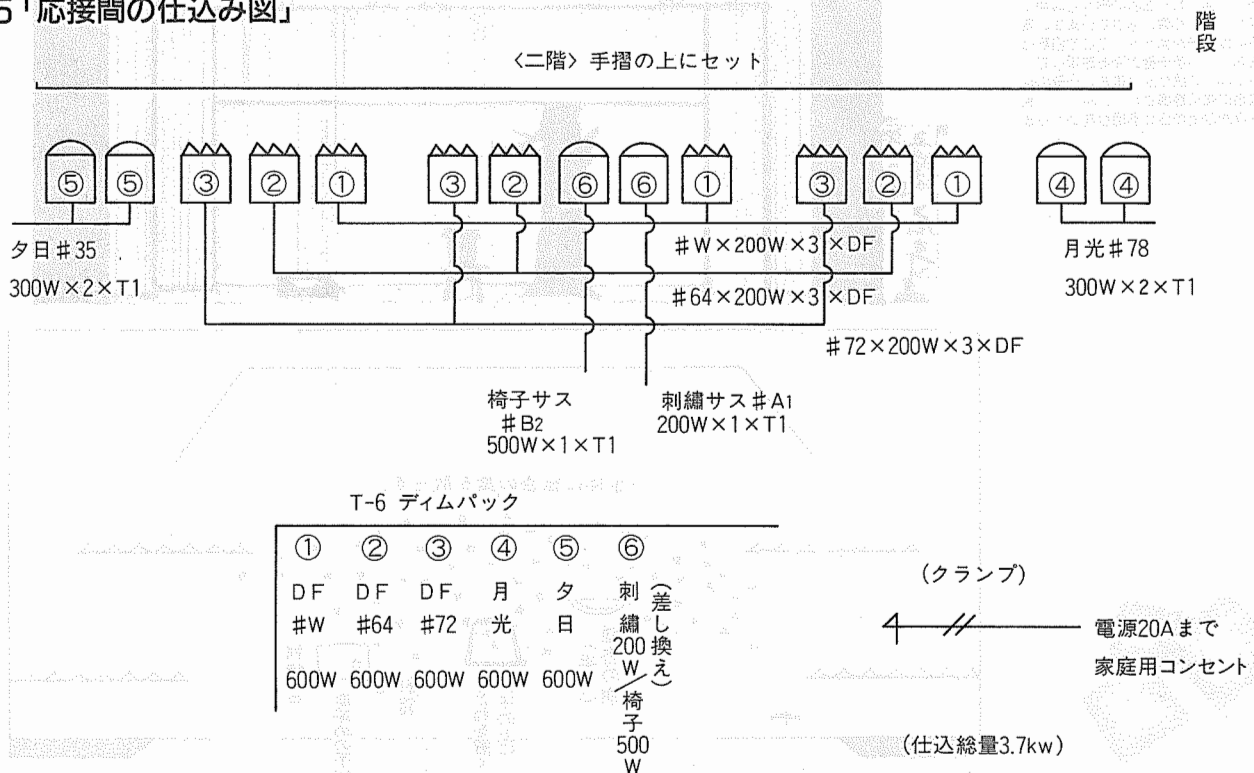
5「応接間の仕込み図」

階段

〈二階〉手摺の上にセット

⑤ ⑤ ③ ② ① ③ ② ⑥ ⑥ ① ③ ② ① ④ ④

夕日＃35

300W×2×T1

＃W×200W×3×DF

＃64×200W×3×DF

＃72×200W×3×DF

月光＃78

300W×2×T1

椅子サス
＃B2
500W×1×T1

刺繍サス＃A1
200W×1×T1

T-6 ディムパック

| ① | ② | ③ | ④ | ⑤ | ⑥ |
|---|---|---|---|---|---|
| DF ＃W | DF ＃64 | DF ＃72 | 月光 | 夕日 | 刺繍200W／椅子500W（差し換え） |
| 600W | 600W | 600W | 600W | 600W | |

（クランプ）

電源20Aまで
家庭用コンセント

（仕込総量3.7kw）